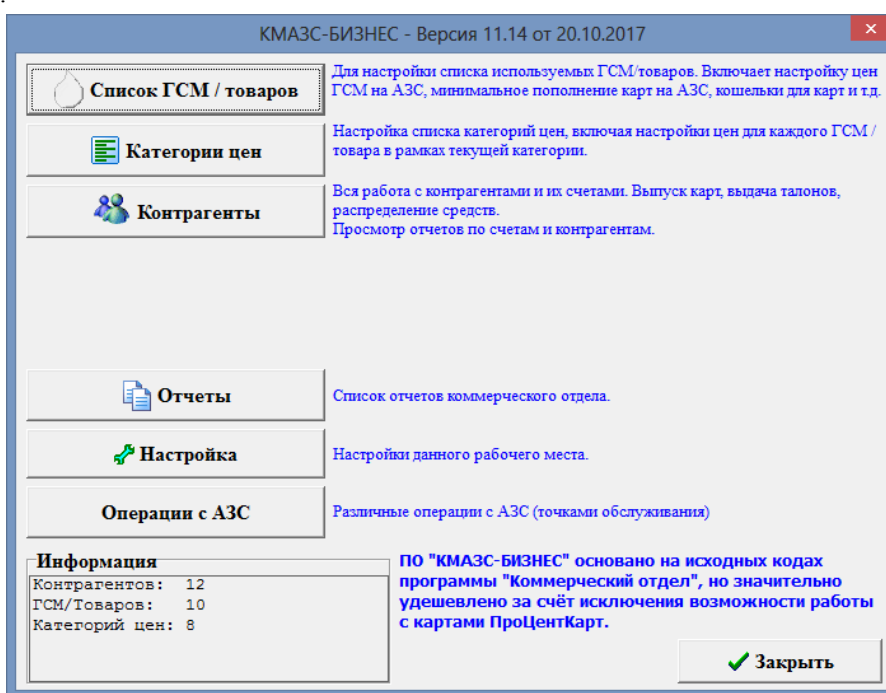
КМАЗС-БИЗНЕС - Версия 11.14 от 20.10.2017

Список ГСМ / товаров

Для настройки списка используемых ГСМ/товаров. Включает настройку цен ГСМ на АЗС, минимальное пополнение карт на АЗС, кошельки для карт и т.д.

Категории цен

Настройка списка категорий цен, включая настройки цен для каждого ГСМ / товара в рамках текущей категории.

Контрагенты

Вся работа с контрагентами и их счетами. Выпуск карт, выдача талонов, распределение средств.
Просмотр отчетов по счетам и контрагентам.

Отчеты

Список отчетов коммерческого отдела.

Настройка

Настройки данного рабочего места.

Операции с АЗС

Различные операции с АЗС (точками обслуживания)

Информация
Контрагентов: 12
ГСМ/Товаров: 10
Категорий цен: 8

ПО "КМАЗС-БИЗНЕС" основано на исходных кодах программы "Коммерческий отдел", но значительно удешевлено за счёт исключения возможности работы с картами ПроЦентКарт.

Закрыть